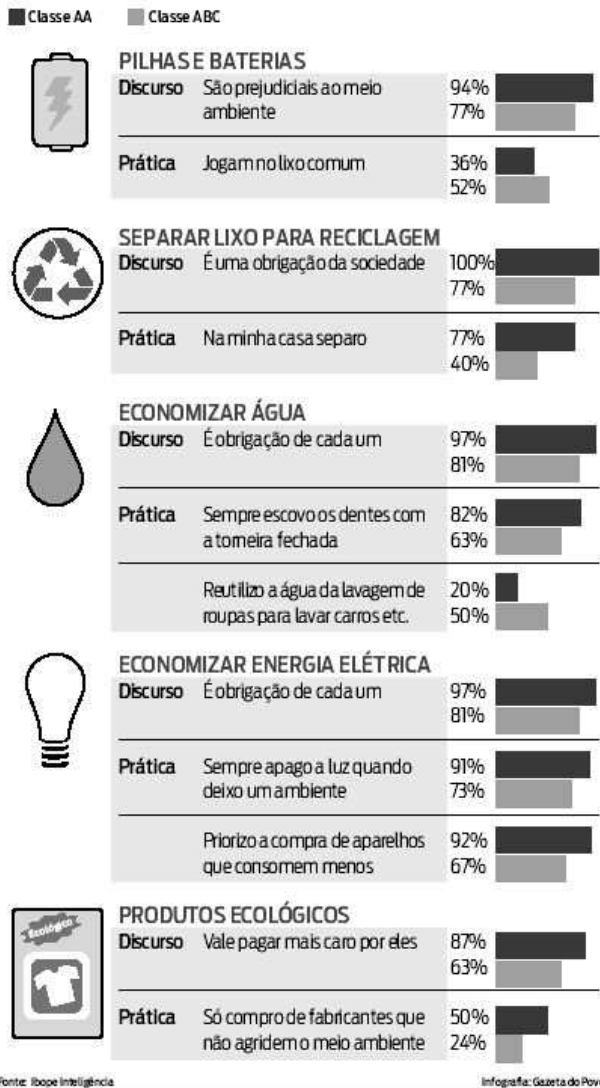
Classe AA Classe ABC

PILHAS E BATERIAS

| | | |
|---|---|---|
| Discurso | São prejudiciais ao meio ambiente | 94% 77% |
| Prática | Jogam no lixo comum | 36% 52% |

SEPARAR LIXO PARA RECICLAGEM

| | | |
|---|---|---|
| Discurso | É uma obrigação da sociedade | 100% 77% |
| Prática | Na minha casa separo | 77% 40% |

ECONOMIZAR ÁGUA

| | | |
|---|---|---|
| Discurso | É obrigação de cada um | 97% 81% |
| Prática | Sempre escovo os dentes com a torneira fechada | 82% 63% |
| | Reutilizo a água da lavagem de roupas para lavar carros etc. | 20% 50% |

ECONOMIZAR ENERGIA ELÉTRICA

| | | |
|---|---|---|
| Discurso | É obrigação de cada um | 97% 81% |
| Prática | Sempre apago a luz quando deixo um ambiente | 91% 73% |
| | Priorizo a compra de aparelhos que consomem menos | 92% 67% |

Ecológico

PRODUTOS ECOLÓGICOS

| | | |
|---|---|---|
| Discurso | Vale pagar mais caro por eles | 87% 63% |
| Prática | Só compro de fabricantes que não agridem o meio ambiente | 50% 24% |

Fonte: Ibope Inteligência

Infografia: Gazeta do Pov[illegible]